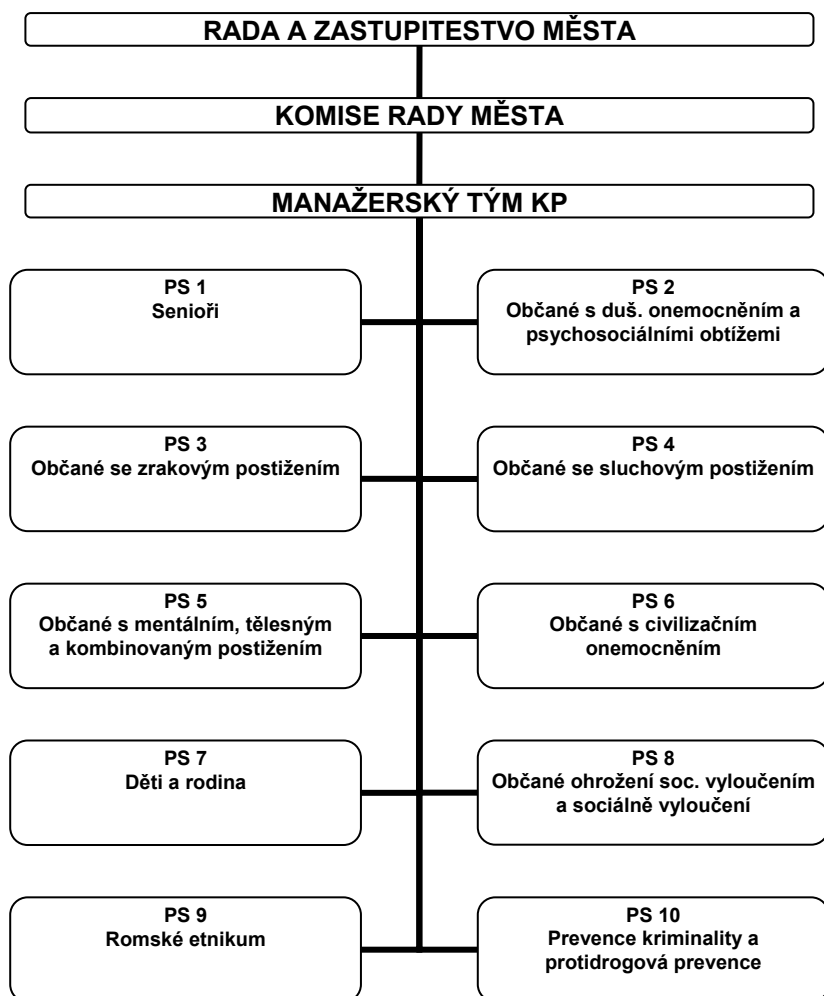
RADA A ZASTUPITESTVO MĚSTA

KOMISE RADY MĚSTA

MANAŽERSKÝ TÝM KP

PS 1
Senioři

PS 2
Občané s duš. onemocněním a psychosociálními obtížemi

PS 3
Občané se zrakovým postižením

PS 4
Občané se sluchovým postižením

PS 5
Občané s mentálním, tělesným a kombinovaným postižením

PS 6
Občané s civilizačním onemocněním

PS 7
Děti a rodina

PS 8
Občané ohrožení soc. vyloučením a sociálně vyloučení

PS 9
Romské etnikum

PS 10
Prevence kriminality a protidrogová prevence